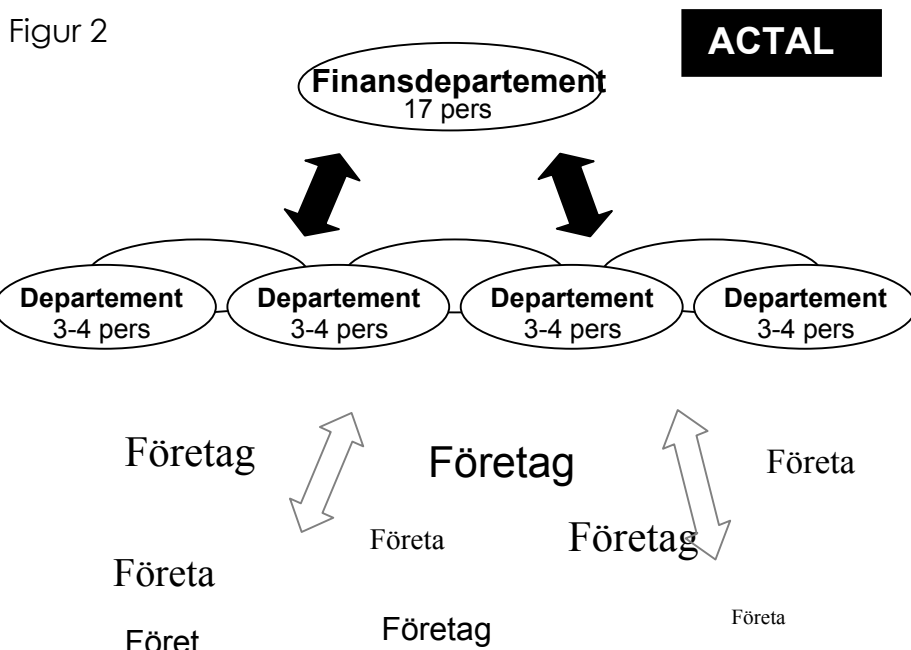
Figur 2

ACTAL

Finansdepartement
17 pers

Departement
3-4 pers

Departement
3-4 pers

Departement
3-4 pers

Departement
3-4 pers

Företag

Företag

Företa

Företa

Företag

Företa

Föret

Företag

Företa